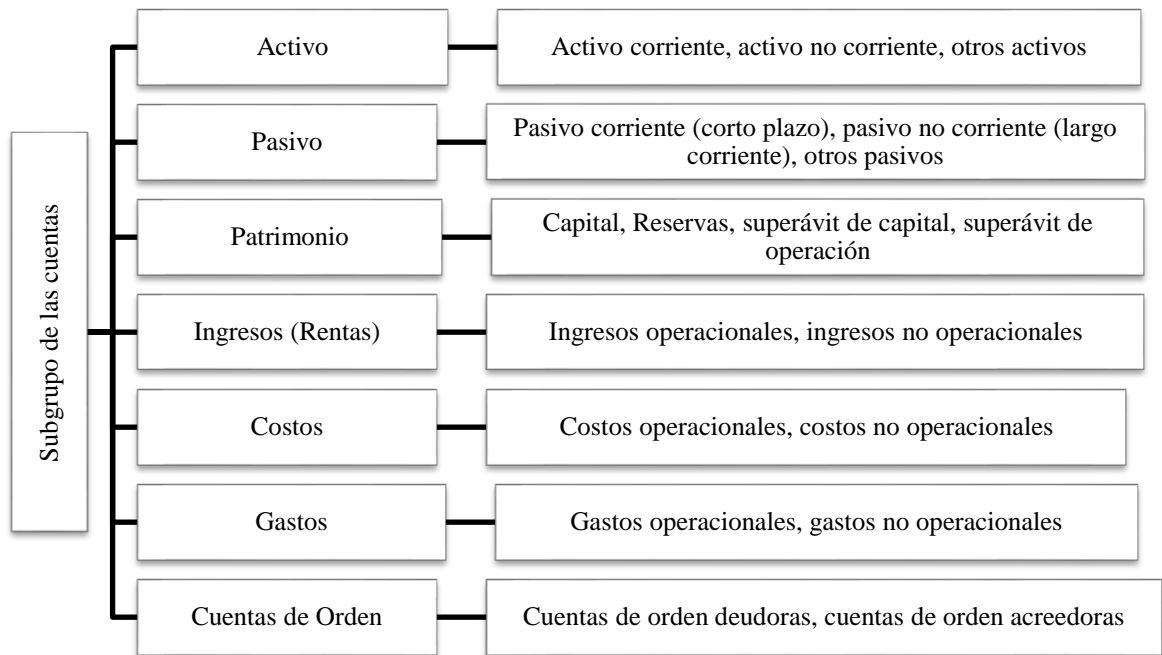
Subgrupo de las cuentas

Activo

Activo corriente, activo no corriente, otros activos

Pasivo

Pasivo corriente (corto plazo), pasivo no corriente (largo corriente), otros pasivos

Patrimonio

Capital, Reservas, superávit de capital, superávit de operación

Ingresos (Rentas)

Ingresos operacionales, ingresos no operacionales

Costos

Costos operacionales, costos no operacionales

Gastos

Gastos operacionales, gastos no operacionales

Cuentas de Orden

Cuentas de orden deudoras, cuentas de orden acreedoras